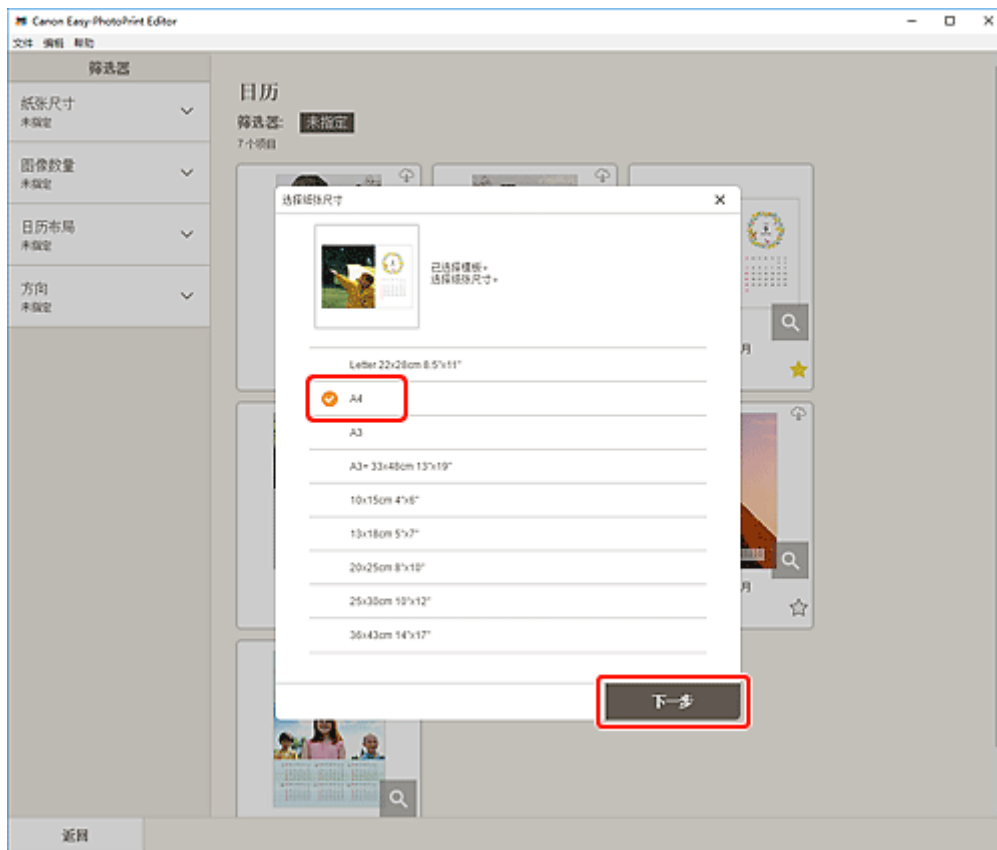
Canon Easy-PhotoPrint Editor

文件 编辑 帮助

筛选器

纸张尺寸
未指定

图像数量
未指定

日历布局
未指定

方向
未指定

日历

筛选器: 未指定

7个项目

选择纸张尺寸

已选择模板。
选择纸张尺寸。

Letter 22x28cm 8.5"x11"

A4

A3

A3+ 33x48cm 13"x19"

10x15cm 4"x6"

13x18cm 5"x7"

20x25cm 8"x10"

25x30cm 10"x12"

36x43cm 14"x17"

下一步

月

月

返回